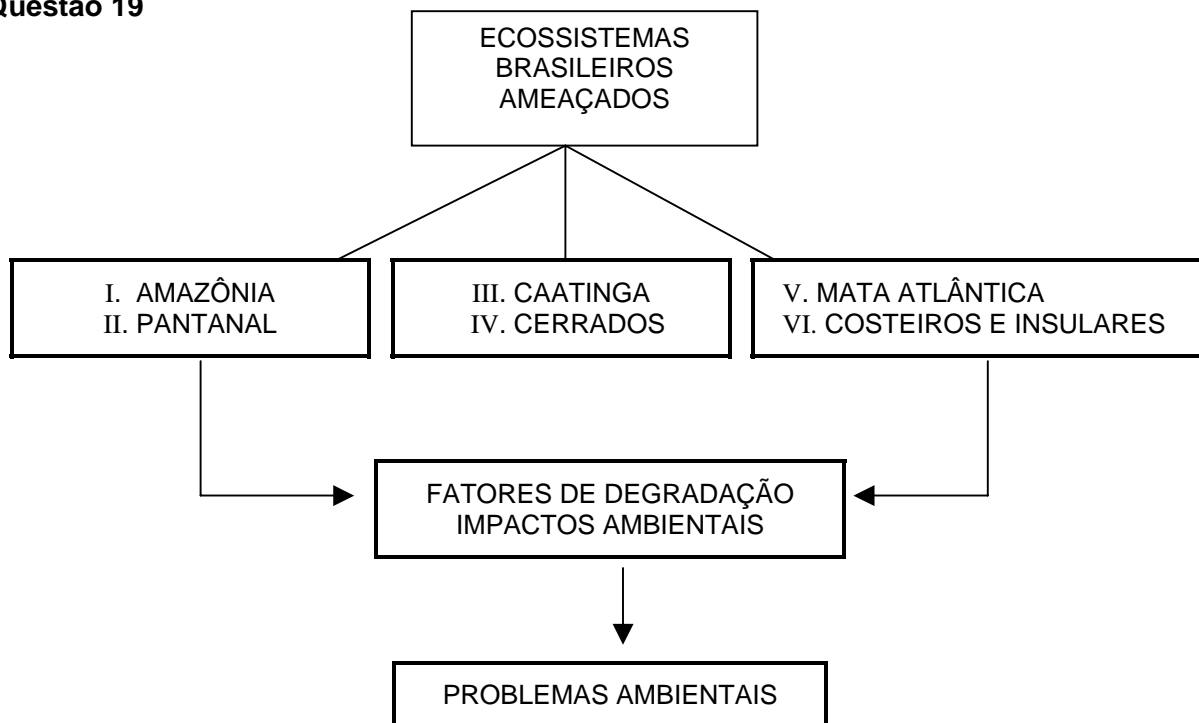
Questão 19

ECOSSISTEMAS BRASILEIROS AMEAÇADOS

I. AMAZÔNIA
II. PANTANAL

III. CAATINGA
IV. CERRADOS

V. MATA ATLÂNTICA
VI. COSTEIROS E INSULARES

FATORES DE DEGRADAÇÃO
IMPACTOS AMBIENTAIS

PROBLEMAS AMBIENTAIS